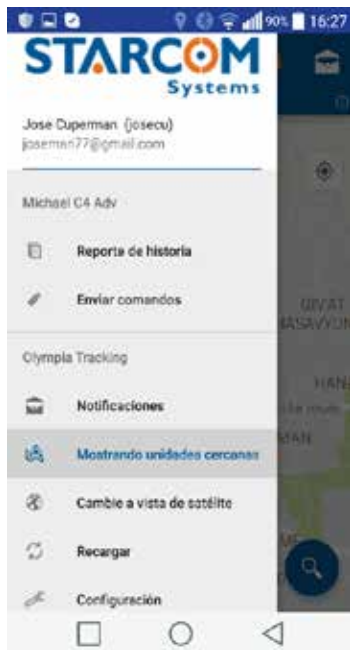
90% 16:27

STARCOM
Systems

Jose Cuperman (josecu)
joseman77@gmail.com

Michael C4 Adv

Reporte de historia

Enviar comandos

Olympia Tracking

Notificaciones

Mostrando unidades cercanas

Cambie a vista de satélite

Recargar

Configuración

UIVAT
MASAVYON
HAN
MAN